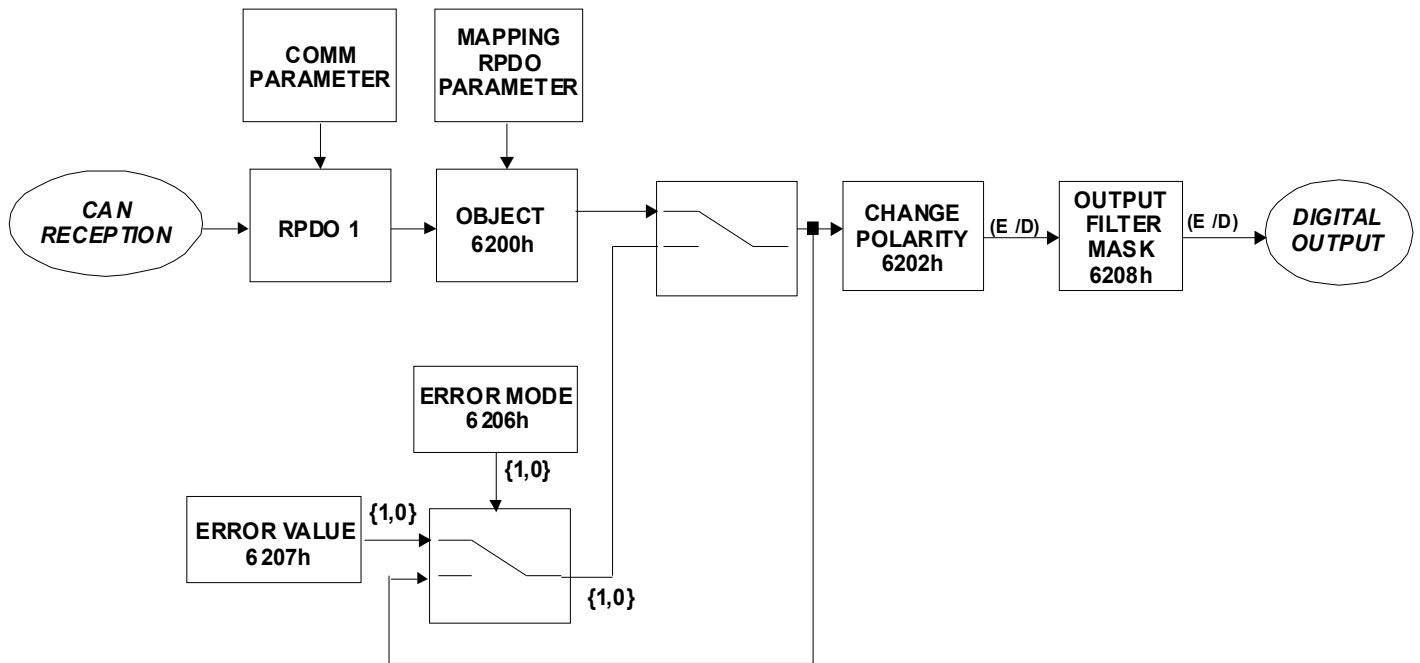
COMM PARAMETER

MAPPING RPDO PARAMETER

CAN RECEPTION

RPDO 1

OBJECT 6200h

CHANGE POLARITY 6202h

(E /D)

OUTPUT FILTER MASK 6208h

(E /D)

DIGITAL OUTPUT

ERROR MODE 6206h

{1,0}

ERROR VALUE 6207h

{1,0}

{1,0}